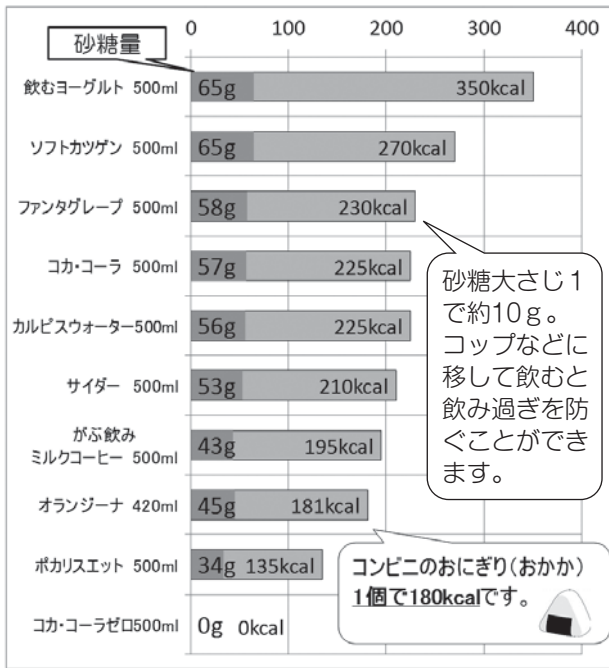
砂糖量

0 100 200 300 400

| | 砂糖量 | カロリー |
|---|---|---|
| 飲むヨーグルト 500ml | 65g | 350kcal |
| ソフトカツゲン 500ml | 65g | 270kcal |
| ファンタグレープ 500ml | 58g | 230kcal |
| コカ・コーラ 500ml | 57g | 225kcal |
| カルピスウォーター500ml | 56g | 225kcal |
| サイダー 500ml | 53g | 210kcal |
| がぶ飲み ミルクコーヒー 500ml | 43g | 195kcal |
| オランジーナ 420ml | 45g | 181kcal |
| ポカリスエット 500ml | 34g | 135kcal |
| コカ・コーラゼロ500ml | 0g | 0kcal |

砂糖大さじ1で約10g。コップなどに移して飲むと飲み過ぎを防ぐことができます。

コンビニのおにぎり(おかか)1個で180kcalです。